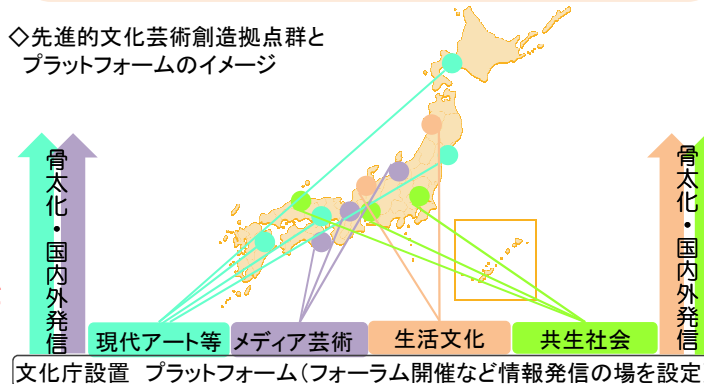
◇先進的文化芸術創造拠点群と
プラットフォームのイメージ

骨太化・国内外発信

骨太化・国内外発信

現代アート等　メディア芸術　生活文化　共生社会

文化庁設置　プラットフォーム（フォーラム開催など情報発信の場を設定